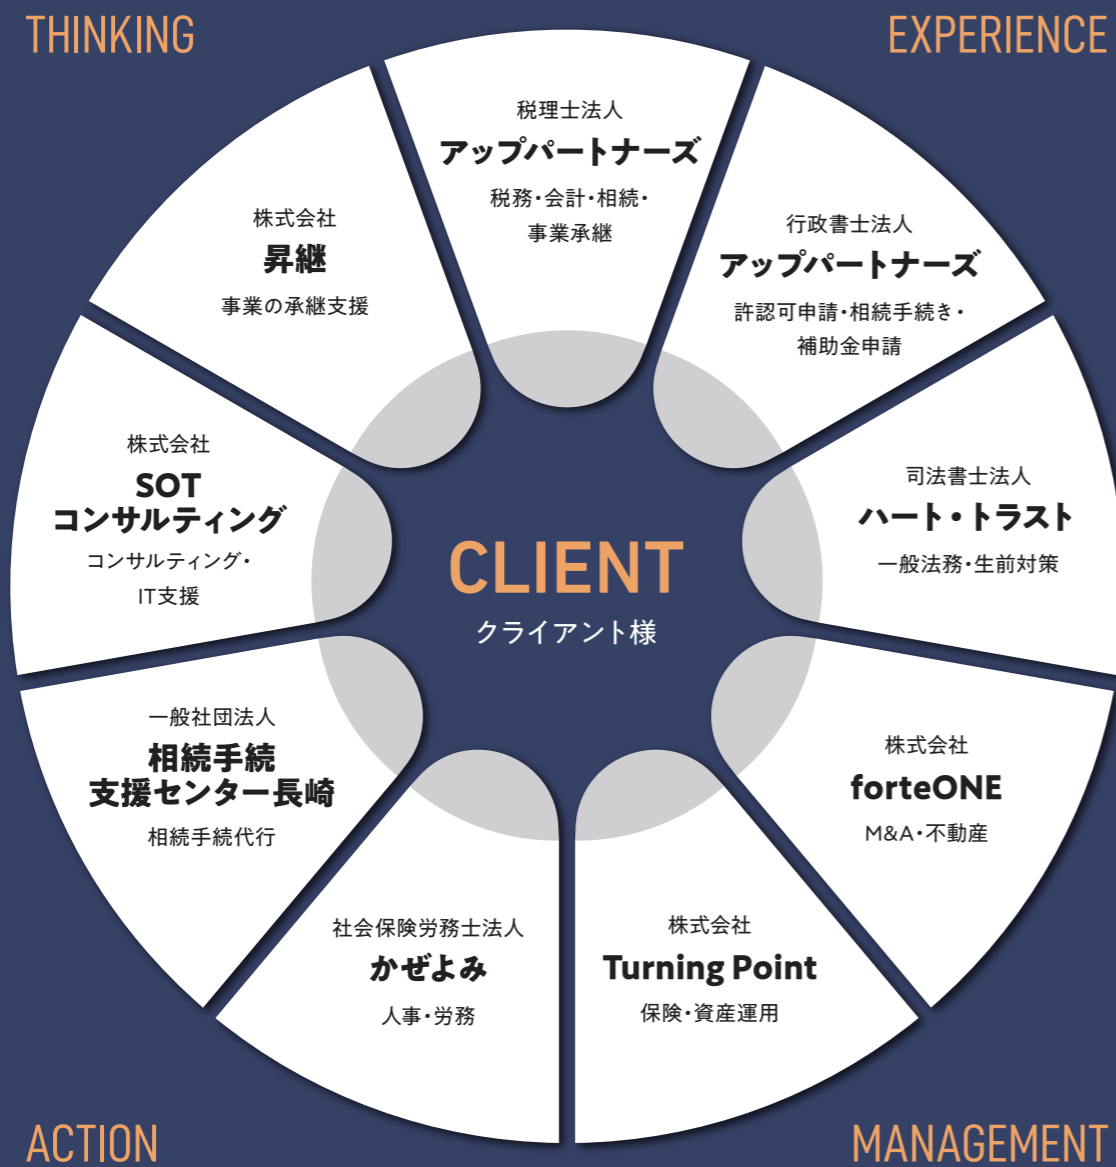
THINKING

EXPERIENCE

税理士法人
アップパートナーズ
税務・会計・相続・事業承継

行政書士法人
アップパートナーズ
許認可申請・相続手続き・補助金申請

司法書士法人
ハート・トラスト
一般法務・生前対策

株式会社
forteONE
M&A・不動産

株式会社
Turning Point
保険・資産運用

社会保険労務士法人
かぜよみ
人事・労務

一般社団法人
相続手続支援センター長崎
相続手続代行

株式会社
SOT
コンサルティング
コンサルティング・IT支援

株式会社
昇継
事業の承継支援

CLIENT
クライアント様

ACTION

MANAGEMENT